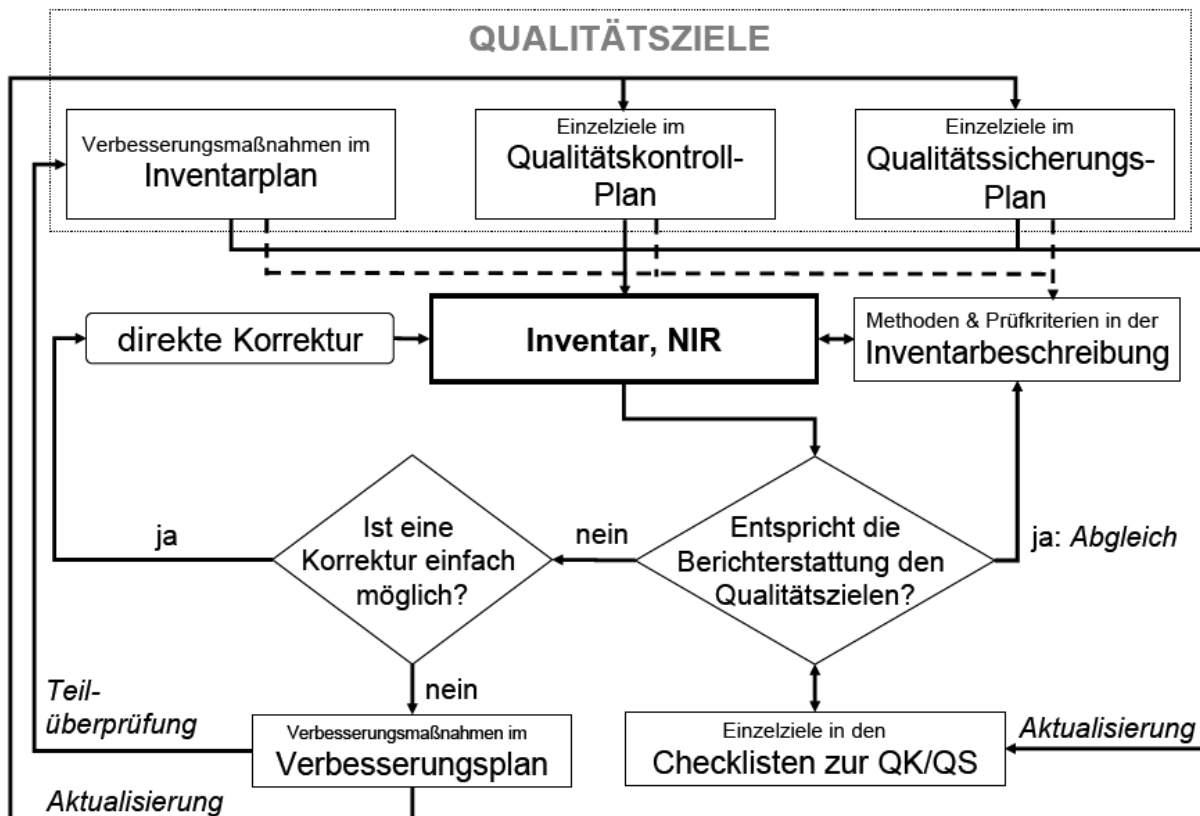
QUALITÄTSZIELE

Verbesserungsmaßnahmen im Inventarplan

Einzelziele im Qualitätskontroll-Plan

Einzelziele im Qualitätssicherungs-Plan

direkte Korrektur

Inventar, NIR

Methoden & Prüfkriterien in der Inventarbeschreibung

ja

Ist eine Korrektur einfach möglich?

nein

Entspricht die Berichterstattung den Qualitätszielen?

ja: *Abgleich*

*Teil-überprüfung*

nein

Verbesserungsmaßnahmen im Verbesserungsplan

Einzelziele in den Checklisten zur QK/QS

*Aktualisierung*

*Aktualisierung*